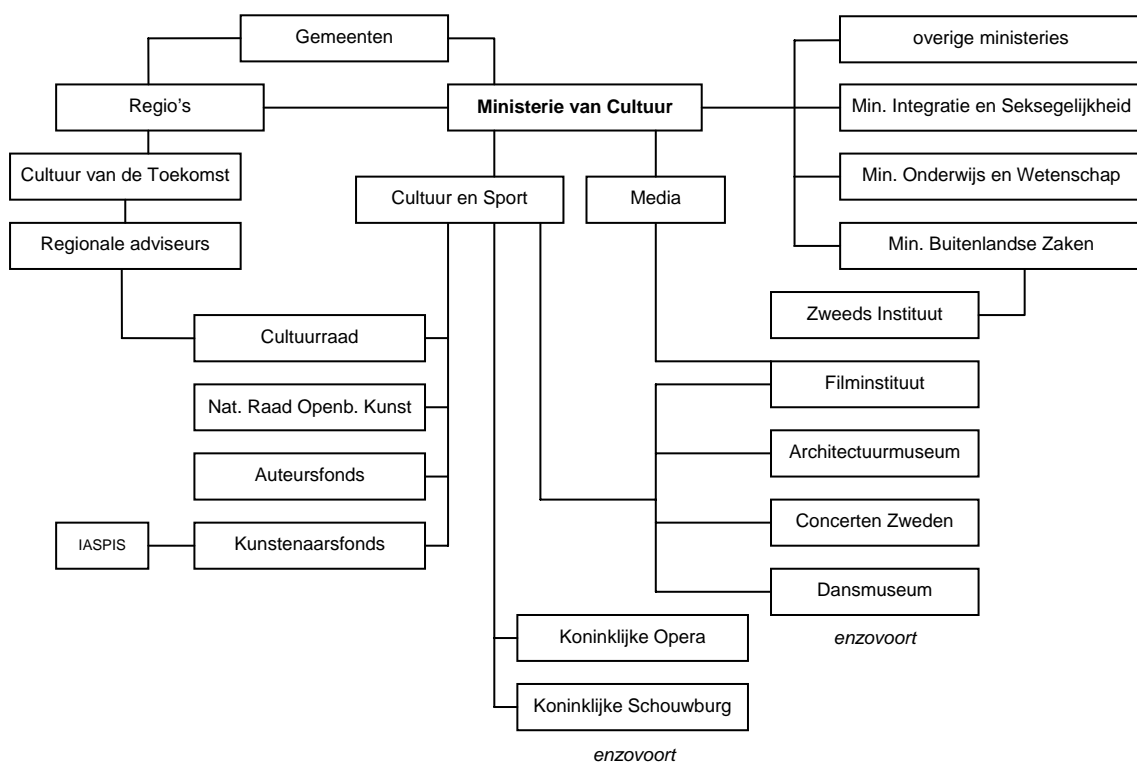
Gemeenten

overige ministeries

Regio's

Ministerie van Cultuur

Min. Integratie en Seksegelijkheid

Cultuur van de Toekomst

Min. Onderwijs en Wetenschap

Cultuur en Sport

Media

Regionale adviseurs

Min. Buitenlandse Zaken

Zweeds Instituut

Cultuurraad

Filminstituut

Nat. Raad Openb. Kunst

Architectuurmuseum

Auteursfonds

Concerten Zweden

IASPIS

Kunstenaarsfonds

Dansmuseum

enzovoort

Koninklijke Opera

Koninklijke Schouwburg

enzovoort